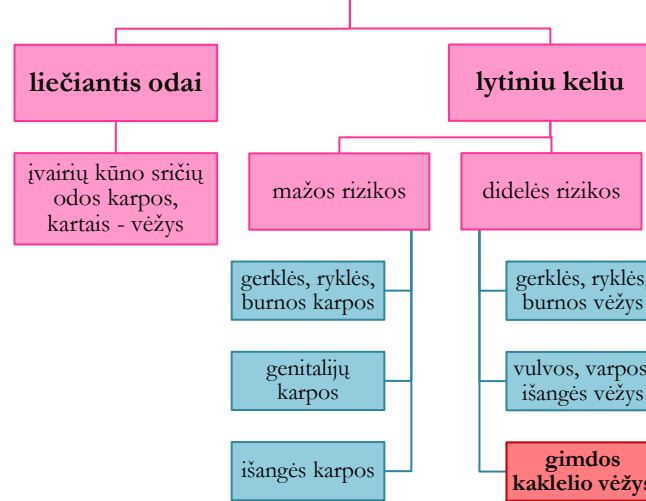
liečiantis odai

įvairių kūno sričių odos karpos, kartais - vėžys

lytiniu keliu

mažos rizikos

gerklės, ryklės, burnos karpos

genitalijų karpos

išangės karpos

didelės rizikos

gerklės, ryklės, burnos vėžys

vulvos, varpos, išangės vėžys

gimdos kaklelio vėžys